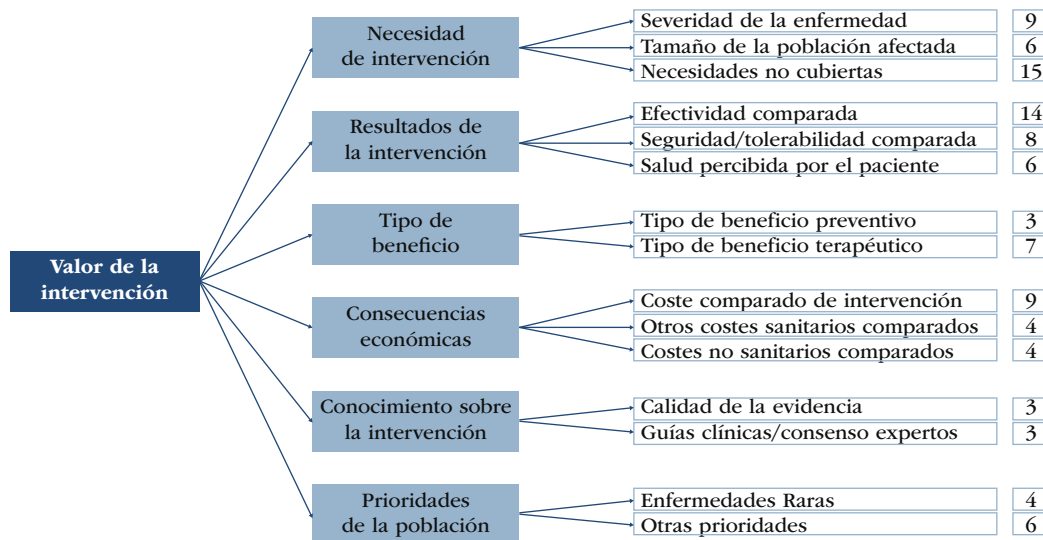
Valor de la intervención

Necesidad de intervención

Severidad de la enfermedad | 9
Tamaño de la población afectada | 6
Necesidades no cubiertas | 15

Resultados de la intervención

Efectividad comparada | 14
Seguridad/tolerabilidad comparada | 8
Salud percibida por el paciente | 6

Tipo de beneficio

Tipo de beneficio preventivo | 3
Tipo de beneficio terapéutico | 7

Consecuencias económicas

Coste comparado de intervención | 9
Otros costes sanitarios comparados | 4
Costes no sanitarios comparados | 4

Conocimiento sobre la intervención

Calidad de la evidencia | 3
Guías clínicas/consenso expertos | 3

Prioridades de la población

Enfermedades Raras | 4
Otras prioridades | 6